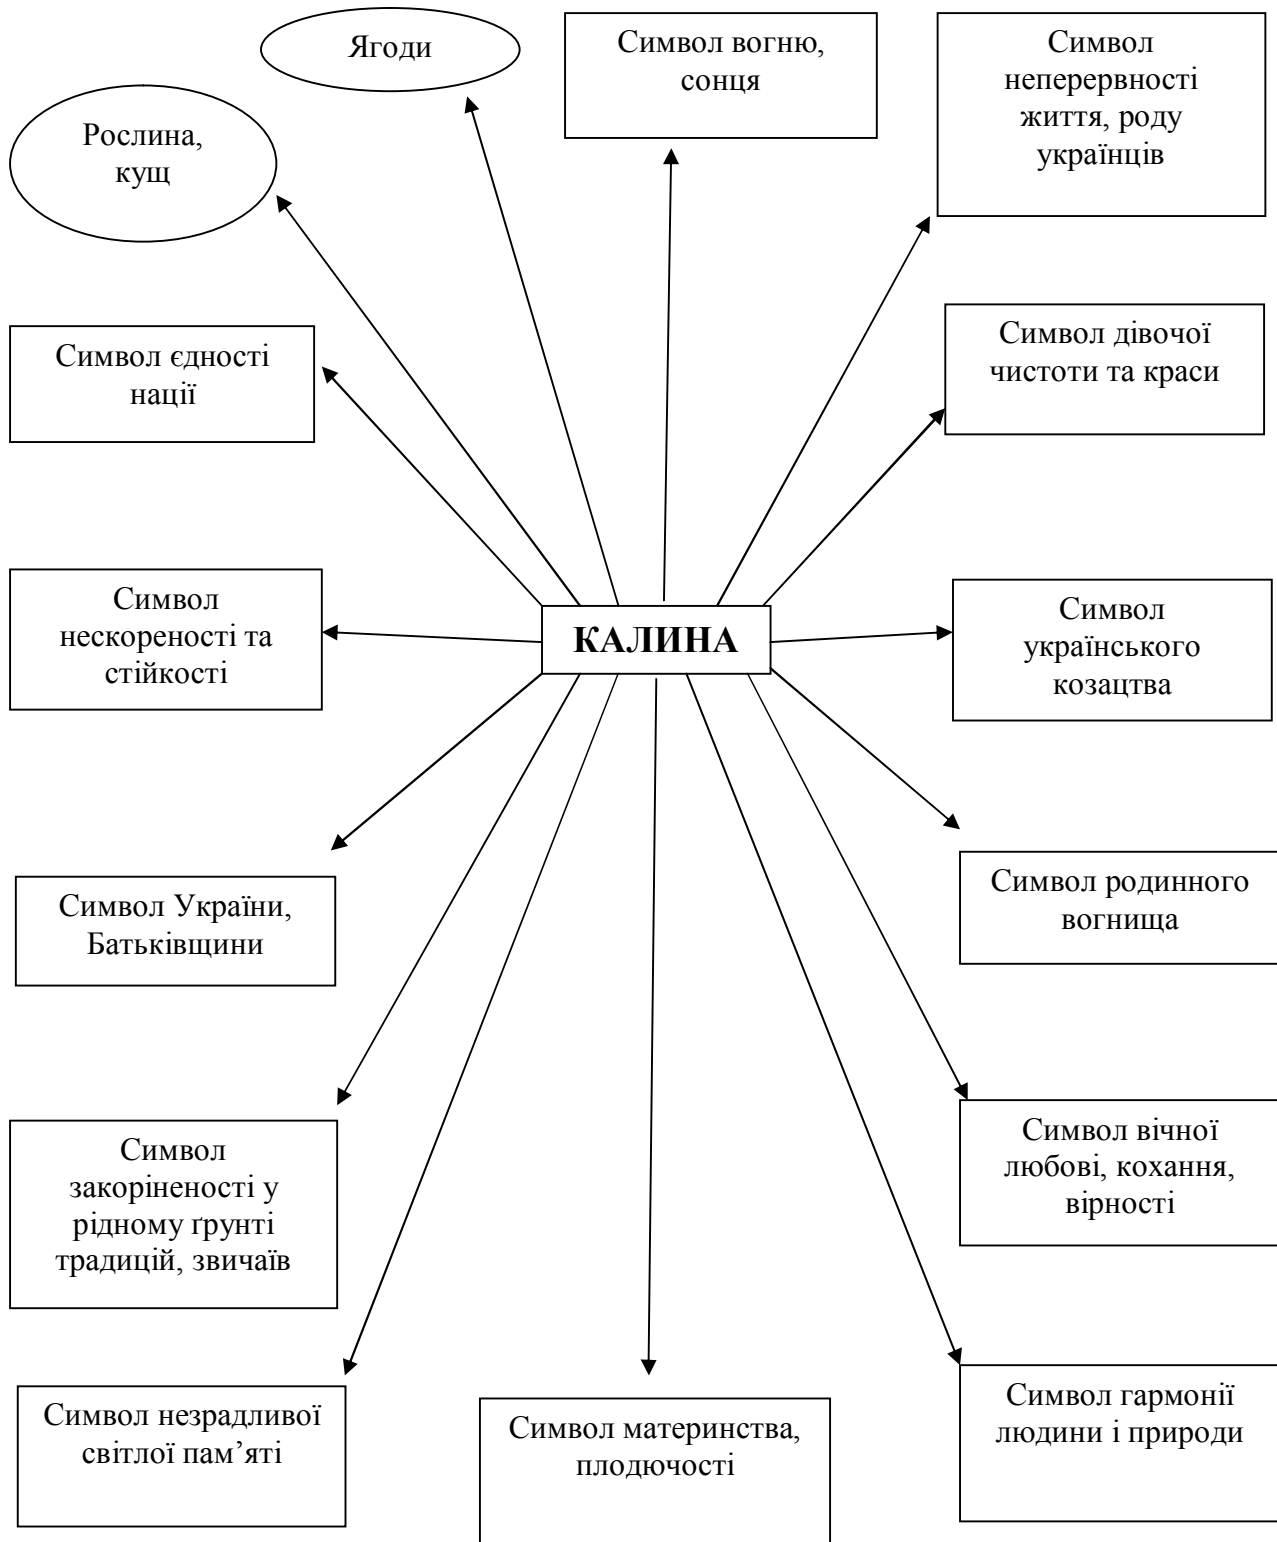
Ягоди

Символ вогню, сонця

Символ неперервності життя, роду українців

Рослина, кущ

Символ єдності нації

Символ дівочої чистоти та краси

Символ нескореності та стійкості

КАЛИНА

Символ українського козацтва

Символ родинного вогнища

Символ України, Батьківщини

Символ закоріненості у рідному ґрунті традицій, звичаїв

Символ вічної любові, кохання, вірності

Символ незрадливої світлої пам’яті

Символ материнства, плодючості

Символ гармонії людини і природи